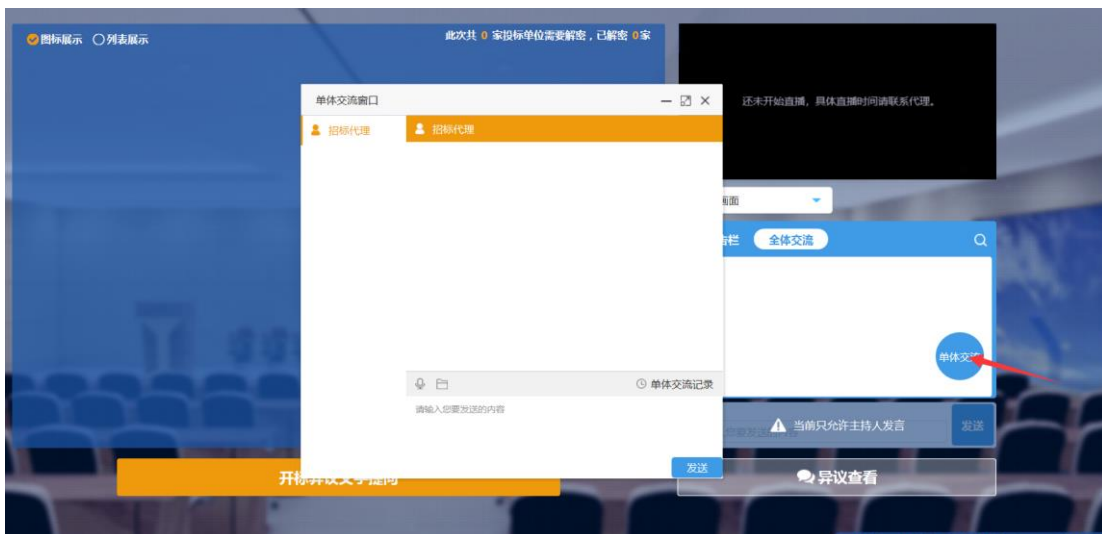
图标展示 列表展示

此次共 0 家投标单位需要解密，已解密 0 家

单体交流窗口

招标代理

招标代理

单体交流记录

请输入您要发送的内容

发送

开标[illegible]

还未开始直播，具体直播时间请联系代理。

画面

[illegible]栏 全体交流

单体交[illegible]

当前只允许主持人发言

发送

异议查看